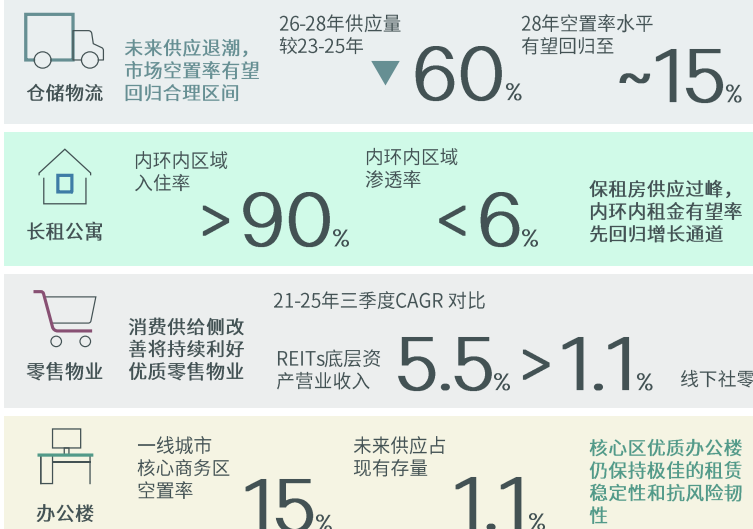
仓储物流

未来供应退潮，市场空置率有望回归合理区间

26-28年供应量较23-25年

▼60%

28年空置率水平有望回归至

~15%

长租公寓

内环内区域入住率

>90%

内环内区域渗透率

<6%

保租房供应过峰，内环内租金有望率先回归增长通道

零售物业

消费供给侧改善将持续利好优质零售物业

21-25年三季度CAGR 对比

REITs底层资产营业收入

5.5% >1.1%

线下社零

办公楼

一线城市核心商务区空置率

15%

未来供应占现有存量

1.1%

核心区优质办公楼仍保持极佳的租赁稳定性和抗风险韧性